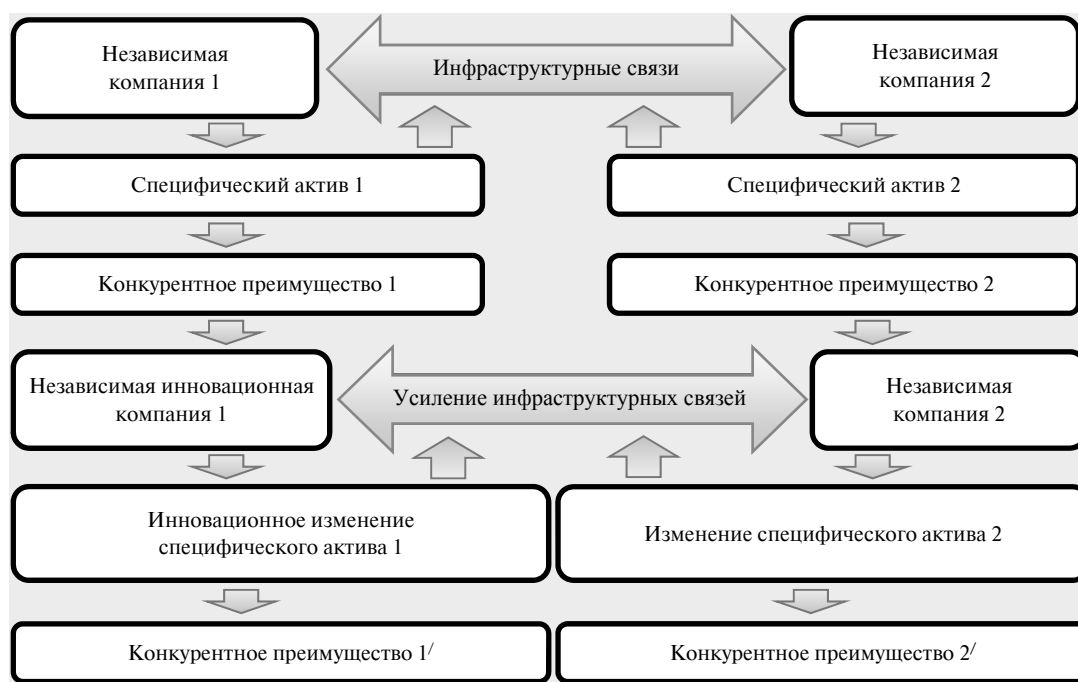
Независимая компания 1

Инфраструктурные связи

Независимая компания 2

Специфический актив 1

Специфический актив 2

Конкурентное преимущество 1

Конкурентное преимущество 2

Независимая инновационная компания 1

Усиление инфраструктурных связей

Независимая компания 2

Инновационное изменение специфического актива 1

Изменение специфического актива 2

Конкурентное преимущество $1^{/}$

Конкурентное преимущество $2^{/}$